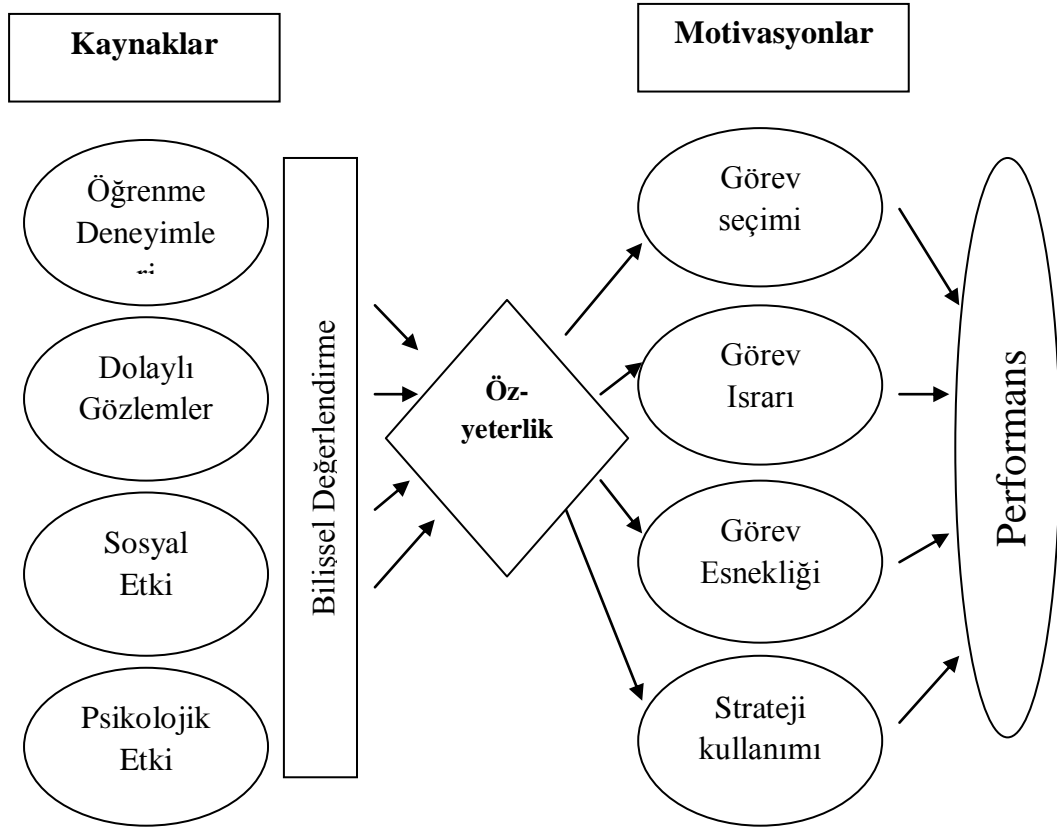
Kaynaklar

Motivasyonlar

Öğrenme Deneyimle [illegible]

Dolaylı Gözlemler

Sosyal Etki

Psikolojik Etki

Bilişsel Değerlendirme

Öz-yeterlik

Görev seçimi

Görev Israrı

Görev Esnekliği

Strateji kullanımı

Performans